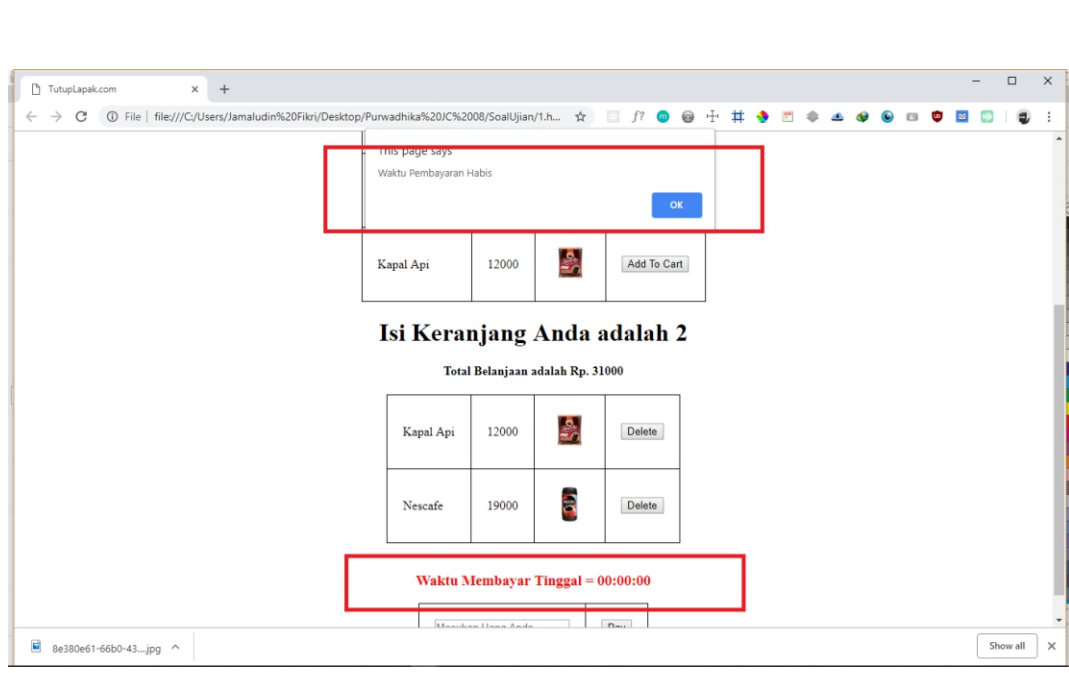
TutupLapak.com
File | file:///C:/Users/Jamaludin%20Fikri/Desktop/Purwadhika%20JC%2008/SoalUjian/1.h...

This page says
Waktu Pembayaran Habis
OK

| Kapal Api | 12000 | | Add To Cart |
|---|---|---|---|

# Isi Keranjang Anda adalah 2

**Total Belanjaan adalah Rp. 31000**

| Kapal Api | 12000 | | Delete |
|---|---|---|---|
| Nescafe | 19000 | | Delete |

**Waktu Membayar Tinggal = 00:00:00**

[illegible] Pay

8e380e61-66b0-43....jpg
Show all